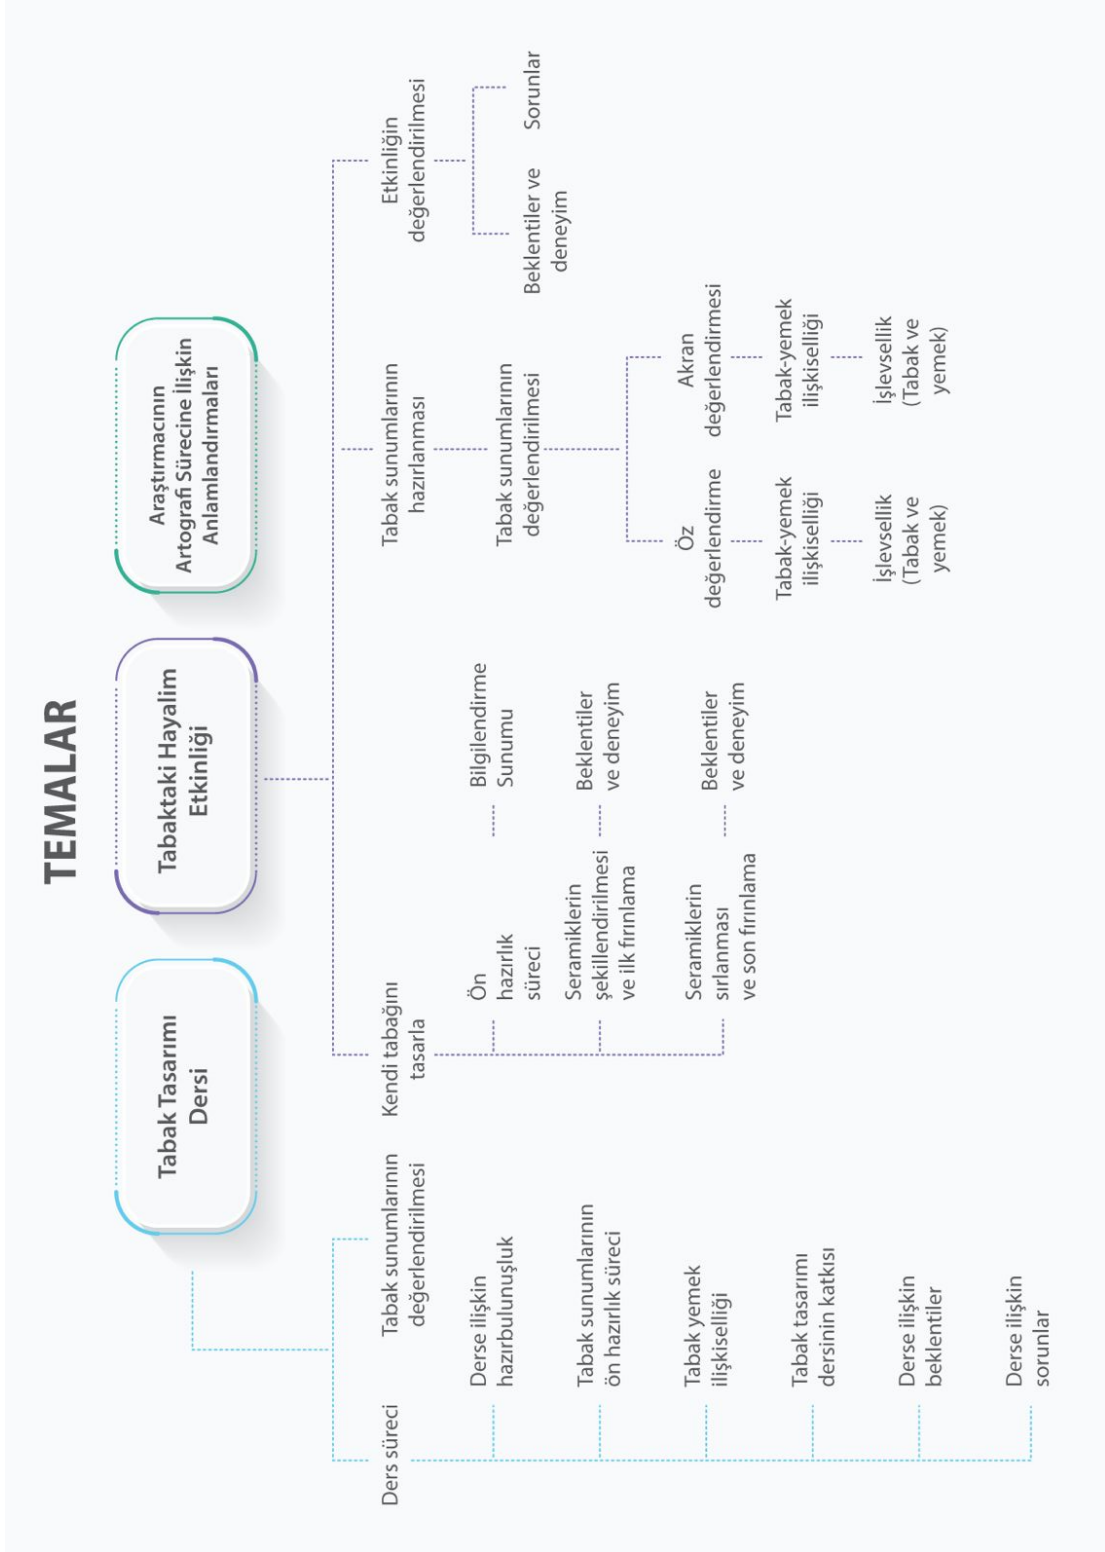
TEMALAR

Tabak Tasarımı Dersi

Tabaktaki Hayalim Etkinliği

Araştırmacının Artografi Sürecine İlişkin Anlamlandırmaları

Ders süreci

Derse ilişkin hazırbulunuşluk

Tabak sunumlarının ön hazırlık süreci

Tabak yemek ilişkiselliği

Tabak tasarımı dersinin katkısı

Derse ilişkin beklentiler

Derse ilişkin sorunlar

Tabak sunumlarının değerlendirilmesi

Kendi tabağını tasarla

Ön hazırlık süreci

Bilgilendirme Sunumu

Seramiklerin şekillendirilmesi ve ilk fırınlama

Beklentiler ve deneyim

Seramiklerin sırlanması ve son fırınlama

Beklentiler ve deneyim

Tabak sunumlarının hazırlanması

Tabak sunumlarının değerlendirilmesi

Öz değerlendirme

Tabak-yemek ilişkiselliği

İşlevsellik (Tabak ve yemek)

Akran değerlendirmesi

Tabak-yemek ilişkiselliği

İşlevsellik (Tabak ve yemek)

Etkinliğin değerlendirilmesi

Beklentiler ve deneyim

Sorunlar